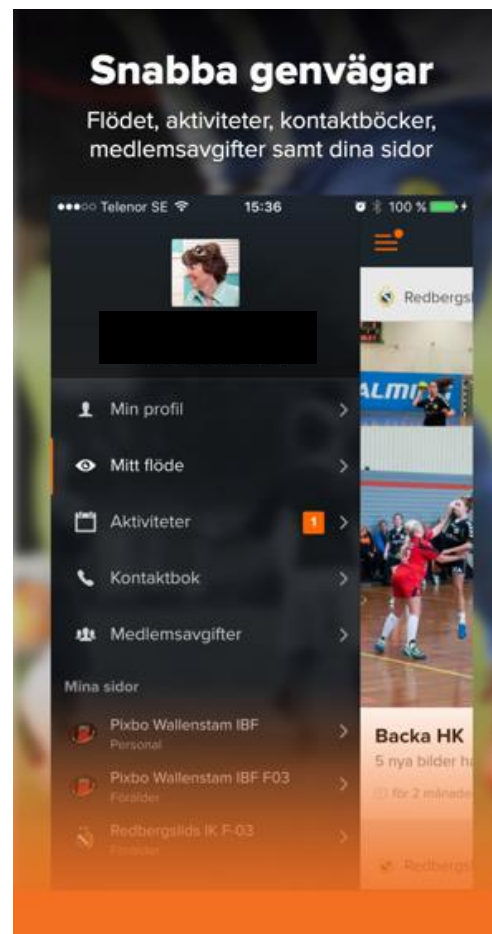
Snabba genvägar

Flödet, aktiviteter, kontaktböcker, medlemsavgifter samt dina sidor

●●●○○ Telenor SE 15:36 100 %

Min profil

Mitt flöde

Aktiviteter 1

Kontaktbok

Medlemsavgifter

Mina sidor

Pixbo Wallenstam IBF
Personal

Pixbo Wallenstam IBF F03
Förälder

Redbergslids IK F-03
Förälder

Redbergsl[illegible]

Backa HK

5 nya bilder h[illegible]

för 2 månade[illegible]

Redbergsl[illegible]